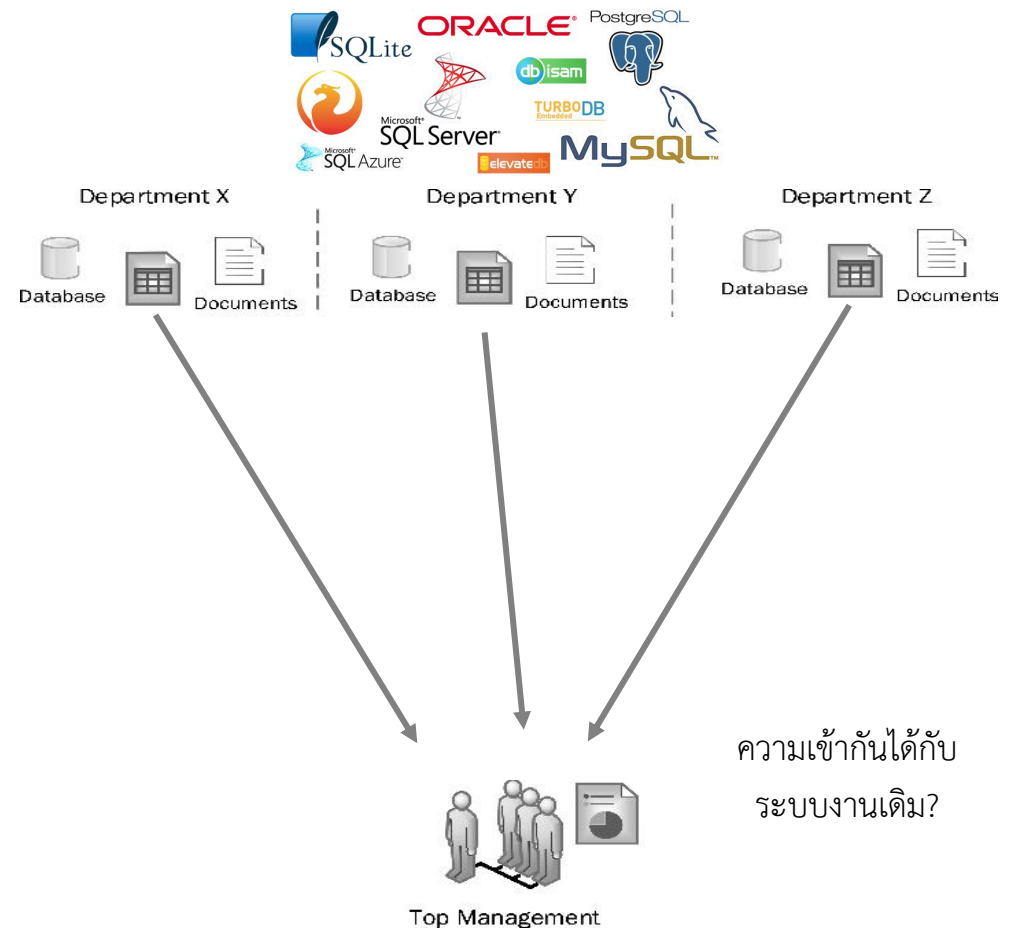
SQLite
ORACLE
PostgreSQL
db isam
TURBODB Embedded
Microsoft SQL Server
Microsoft SQL Azure
elevatedb
MySQL

Department X
Database
Documents

Department Y
Database
Documents

Department Z
Database
Documents

ความเข้ากันได้กับระบบงานเดิม?

Top Management